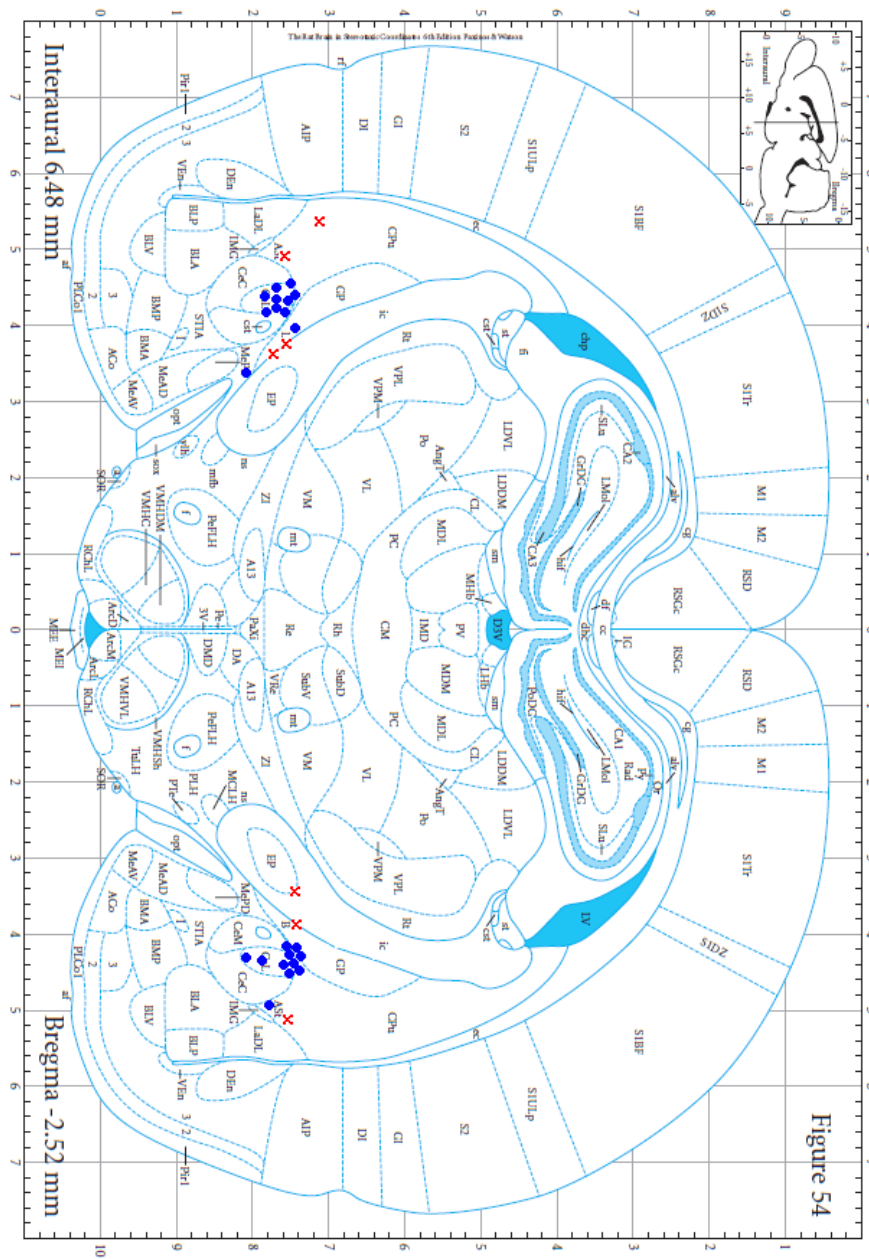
The Rat Brain in Stereotaxic Coordinates 6th Edition Paxinos & Watson

Interaural 6.48 mm

Bregma -2.52 mm

Figure 54

Interaural
Bregma

0 1 2 3 4 5 6 7 8 9

7 6 5 4 3 2 1 0 1 2 3 4 5 6 7

10 9 8 7 6 5 4 3 2 1

Pir1 2 3 VEn DEn LaDL BLP BLV BLA IMC CeC AStr BMP STIA cst ACo BMA MeAD MeAV MeCI opt EP GP ic CPu AIP DI GI S2 S1ULp S1BF S1DZ S1Tr M1 M2 RSD RSGc IG rf ec cst st fi chp LV Rt VPL VPM Po AngT LDVL LDDM CL MDL MDM CM PC VL VM ZI PeFLH A13 mt f mfb ns sox SOR RChL VMHDM VMHC VMHVL VMHSh ArcD ArcM ArcL ME MEE MEI 3V Pe PaXi DMD DA VRe Re Rh SubD SubV IMD PV D3V MHb LHb sm CA1 CA2 CA3 SLu GrDG LMol Rad Or Py hif alv cg dhc cc df PoDG PLH PTe MCLH TuLH MePD CeM PLCo1 af

Pir1 2 3 VEn DEn LaDL BLP BLV BLA IMC CeC ASt BMP STIA ACo BMA MeAD MeAV opt EP GP ic CPu AIP DI GI S2 S1ULp S1BF S1DZ S1Tr M1 M2 RSD ec cst st LV